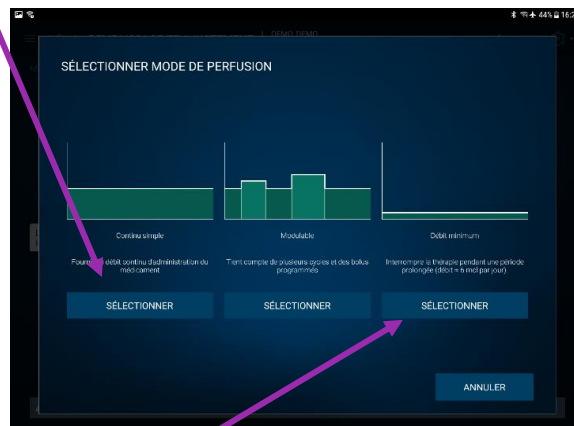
44% 16:

DEMO DEMO

SÉLECTIONNER MODE DE PERFUSION

Continu simple

Fourn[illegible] débit continu d'administration du médicament

SÉLECTIONNER

Modulable

Tient compte de plusieurs cycles et des bolus programmés

SÉLECTIONNER

Débit minimum

Interrompre la thérapie pendant une période prolongée (débit = 6 ml par jour).

SÉLECTIONNER

ANNULER